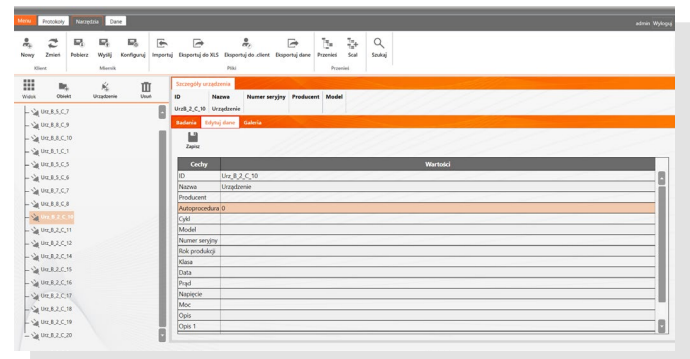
Menu Protokoły Narzędzie Dane

admin Wyloguj

Nowy Zmień Pobierz Wyślij Konfiguruj Importuj Eksportuj do XLS Eksportuj do .client Eksportuj dane Przenieś Scal Szukaj

Klient Miernik Pliki Przenieś

Widok Obiekt Urządzenie Usuń

Urz_B_5_C_7
Urz_B_5_C_9
Urz_B_8_C_10
Urz_B_1_C_1
Urz_B_5_C_4
Urz_B_5_C_5
Urz_B_5_C_6
Urz_B_7_C_7
Urz_B_8_C_8
Urz_B_2_C_10
Urz_B_2_C_11
Urz_B_2_C_12
Urz_B_2_C_14
Urz_B_2_C_15
Urz_B_2_C_16
Urz_B_2_C_17
Urz_B_2_C_18
Urz_B_2_C_19
Urz_B_2_C_20

Szczegóły urządzenia

| ID | Nazwa | Numer seryjny | Producent | Model |
|---|---|---|---|---|
| UrzB_2_C_10 | Urządzenie | | | |

Badania Edytuj dane Galeria

Zapisz

| Cechy | Wartości |
|---|---|
| ID | Urz_B_2_C_10 |
| Nazwa | Urządzenie |
| Producent | |
| Autoprocedura | 0 |
| Cykl | |
| Model | |
| Numer seryjny | |
| Rok produkcji | |
| Klasa | |
| Data | |
| Prąd | |
| Napięcie | |
| Moc | |
| Opis | |
| Opis 1 | |